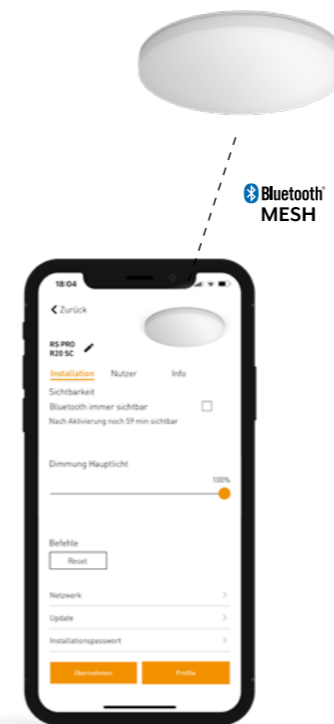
Bluetooth®
MESH

18:04

< Zurück

RS PRO
R20 SC

Installation Nutzer Info

Sichtbarkeit
Bluetooth immer sichtbar
Nach Aktivierung noch 59 min sichtbar

Dimmung Hauptlicht
100%

Befehle
Reset

Netzwerk
Update
Installationspasswort

Übernehmen Profile